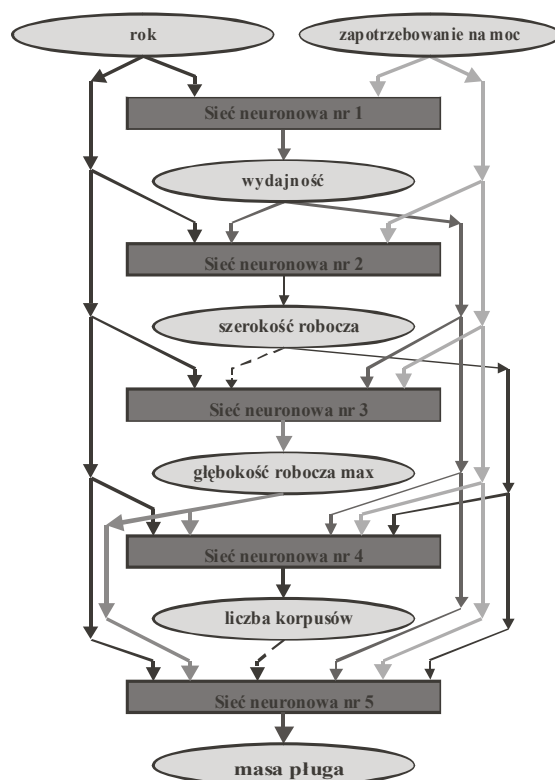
rok

zapotrzebowanie na moc

Sieć neuronowa nr 1

wydajność

Sieć neuronowa nr 2

szerokość robocza

Sieć neuronowa nr 3

głębokość robocza max

Sieć neuronowa nr 4

liczba korpusów

Sieć neuronowa nr 5

masa pługa